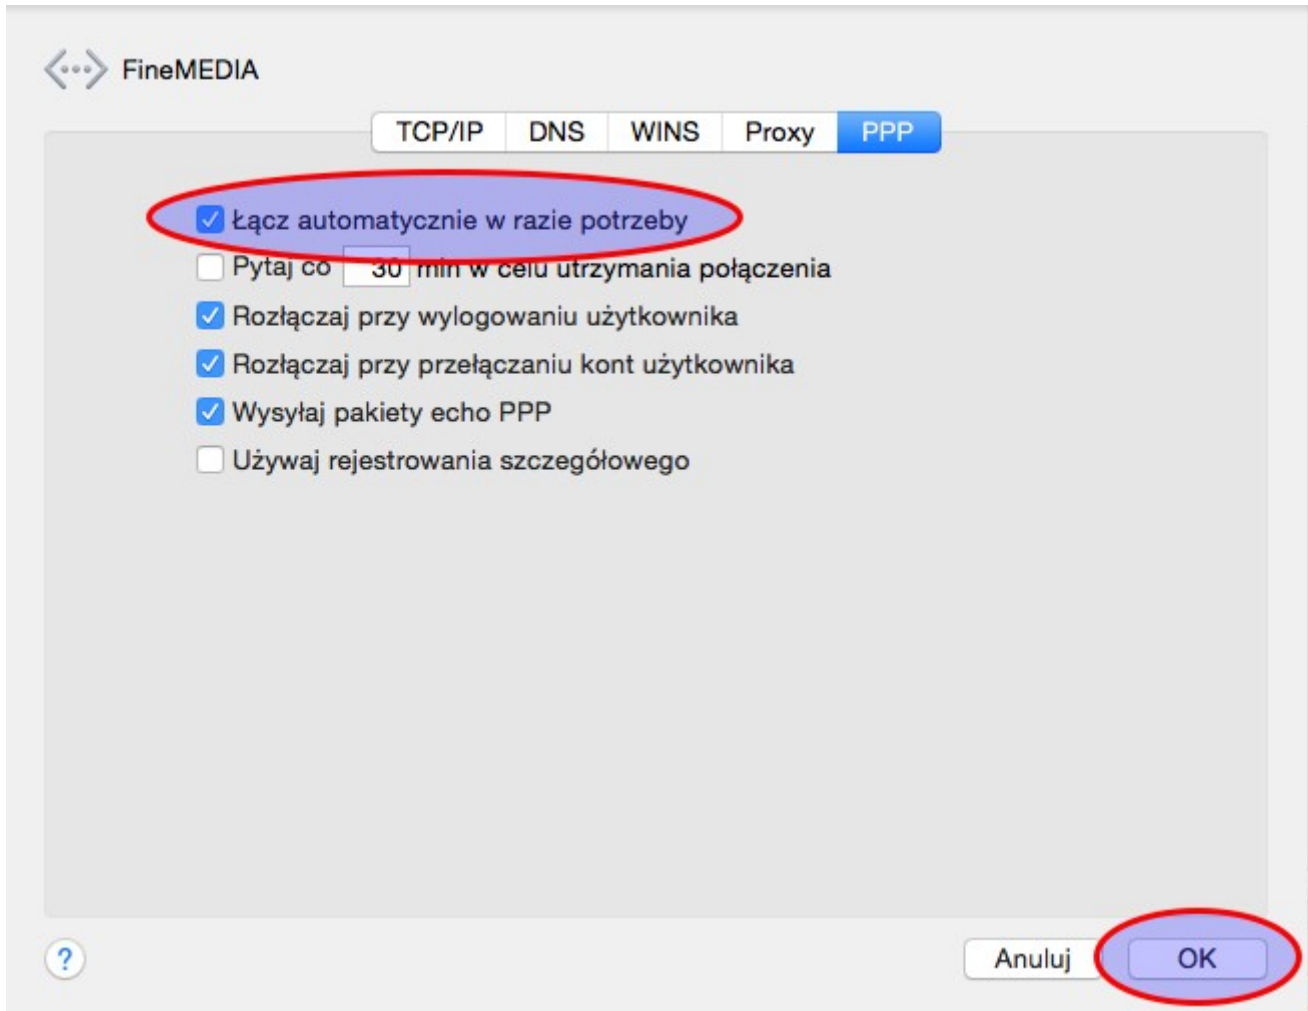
FineMEDIA

TCP/IP DNS WINS Proxy PPP

Łącz automatycznie w razie potrzeby
Pytaj co 30 min w celu utrzymania połączenia
Rozłączaj przy wylogowaniu użytkownika
Rozłączaj przy przełączaniu kont użytkownika
Wysyłaj pakiety echo PPP
Używaj rejestrowania szczegółowego

?

Anuluj OK